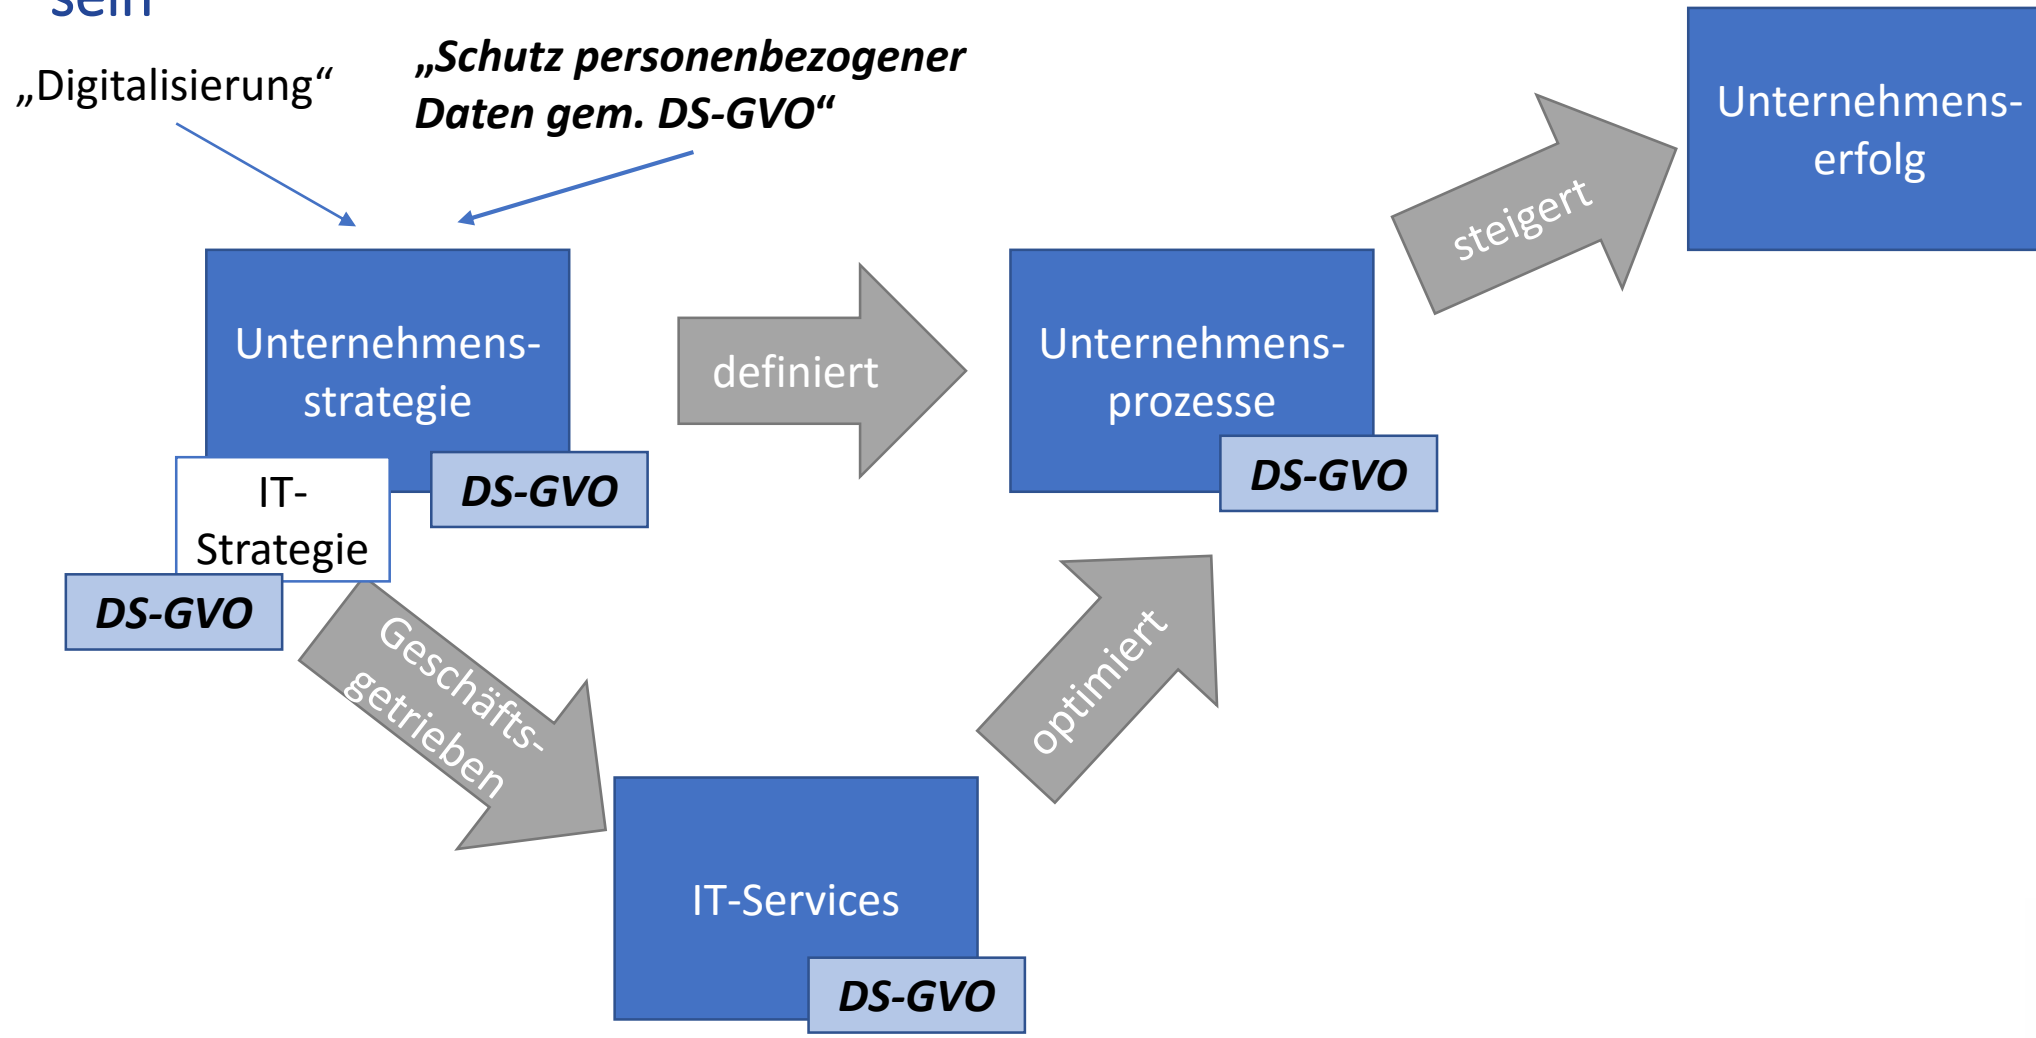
sein

„Digitalisierung“

*„Schutz personenbezogener Daten gem. DS-GVO“*

Unternehmens-strategie

DS-GVO

IT-Strategie

DS-GVO

definiert

Unternehmens-prozesse

DS-GVO

steigert

Unternehmens-erfolg

Geschäfts-getrieben

IT-Services

DS-GVO

optimiert